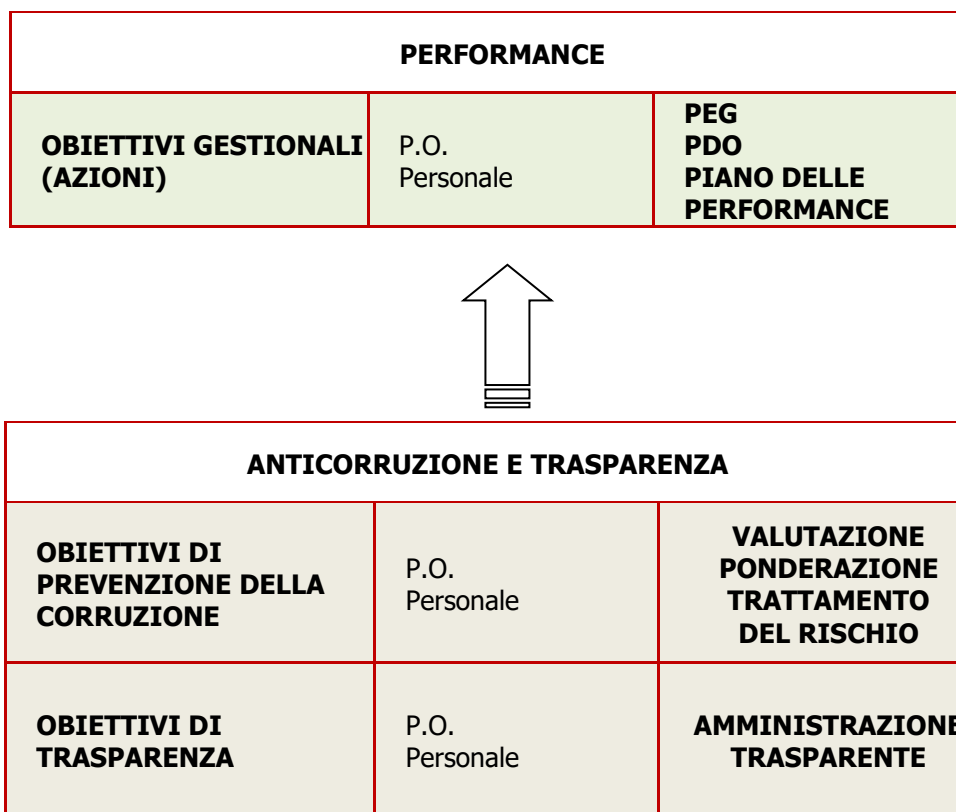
| PERFORMANCE | | |
|---|---|---|
| OBIETTIVI GESTIONALI (AZIONI) | P.O. Personale | PEG PDO PIANO DELLE PERFORMANCE |

| ANTICORRUZIONE E TRASPARENZA | | |
|---|---|---|
| OBIETTIVI DI PREVENZIONE DELLA CORRUZIONE | P.O. Personale | VALUTAZIONE PONDERAZIONE TRATTAMENTO DEL RISCHIO |
| OBIETTIVI DI TRASPARENZA | P.O. Personale | AMMINISTRAZIONE TRASPARENTE |